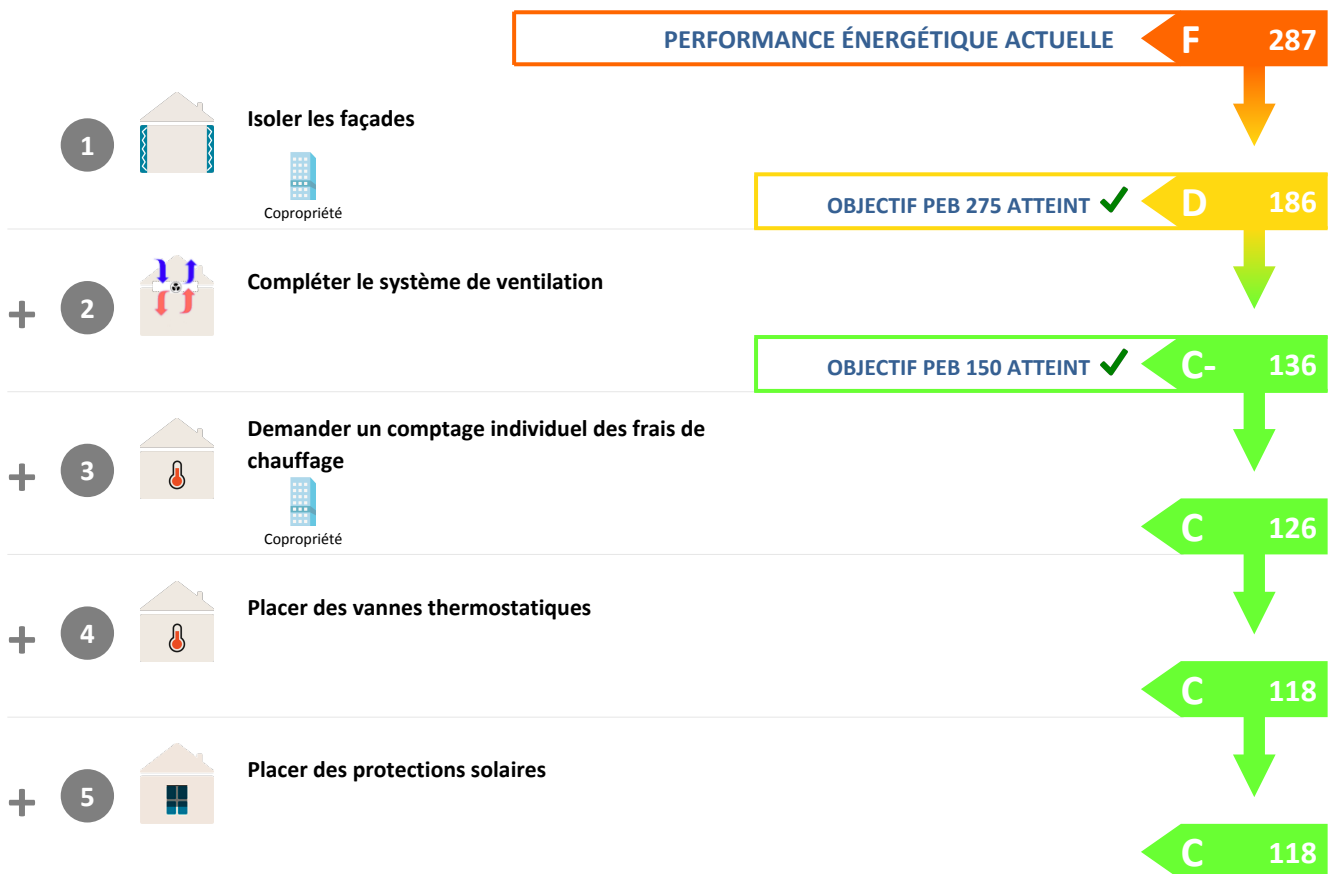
PERFORMANCE ÉNERGÉTIQUE ACTUELLE F 287

1 Isoler les façades

Copropriété

OBJECTIF PEB 275 ATTEINT ✓ D 186

+ 2 Compléter le système de ventilation

OBJECTIF PEB 150 ATTEINT ✓ C- 136

+ 3 Demander un comptage individuel des frais de chauffage

Copropriété

C 126

+ 4 Placer des vannes thermostatiques

C 118

+ 5 Placer des protections solaires

C 118